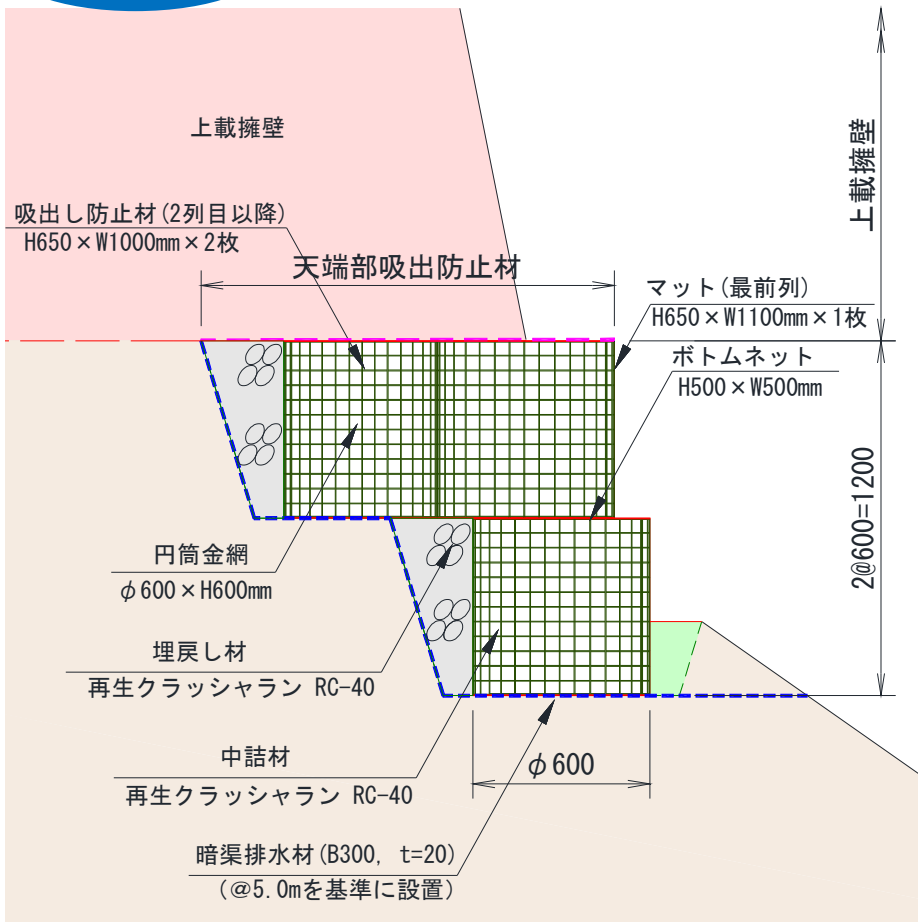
上載擁壁

吸出し防止材(2列目以降)
H650×W1000mm×2枚

天端部吸出防止材

マット(最前列)
H650×W1100mm×1枚

ボトムネット
H500×W500mm

上載擁壁

2@600=1200

円筒金網
$\phi$600×H600mm

埋戻し材
再生クラッシャラン RC-40

中詰材
再生クラッシャラン RC-40

$\phi$600

暗渠排水材(B300, t=20)
(@5.0mを基準に設置)